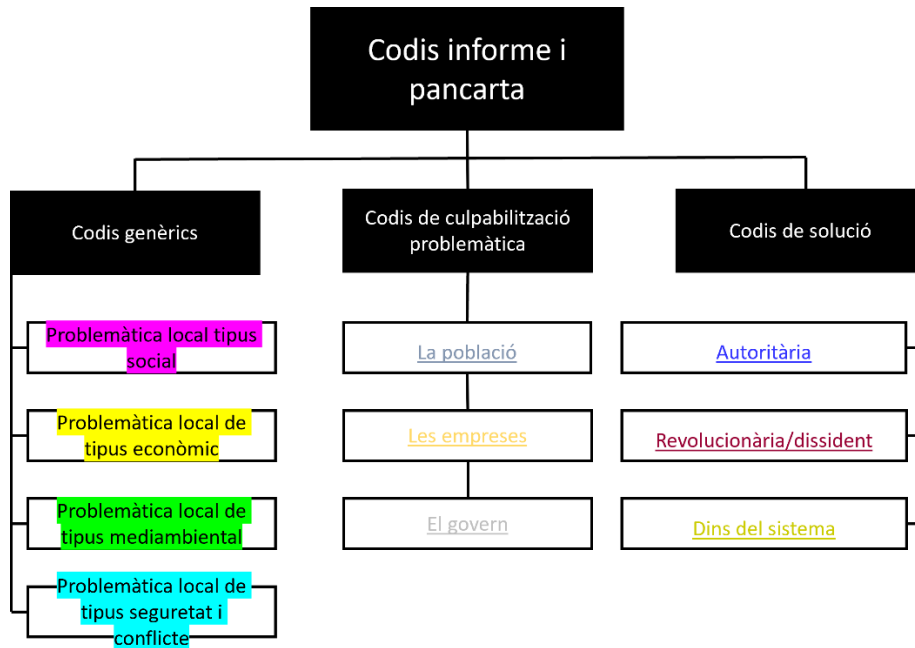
Codis informe i pancarta

Codis genèrics

Problemàtica local tipus social

Problemàtica local de tipus econòmic

Problemàtica local de tipus mediambiental

Problemàtica local de tipus seguretat i conflicte

Codis de culpabilització problemàtica

La població

Les empreses

El govern

Codis de solució

Autoritària

Revolucionària/dissident

Dins del sistema